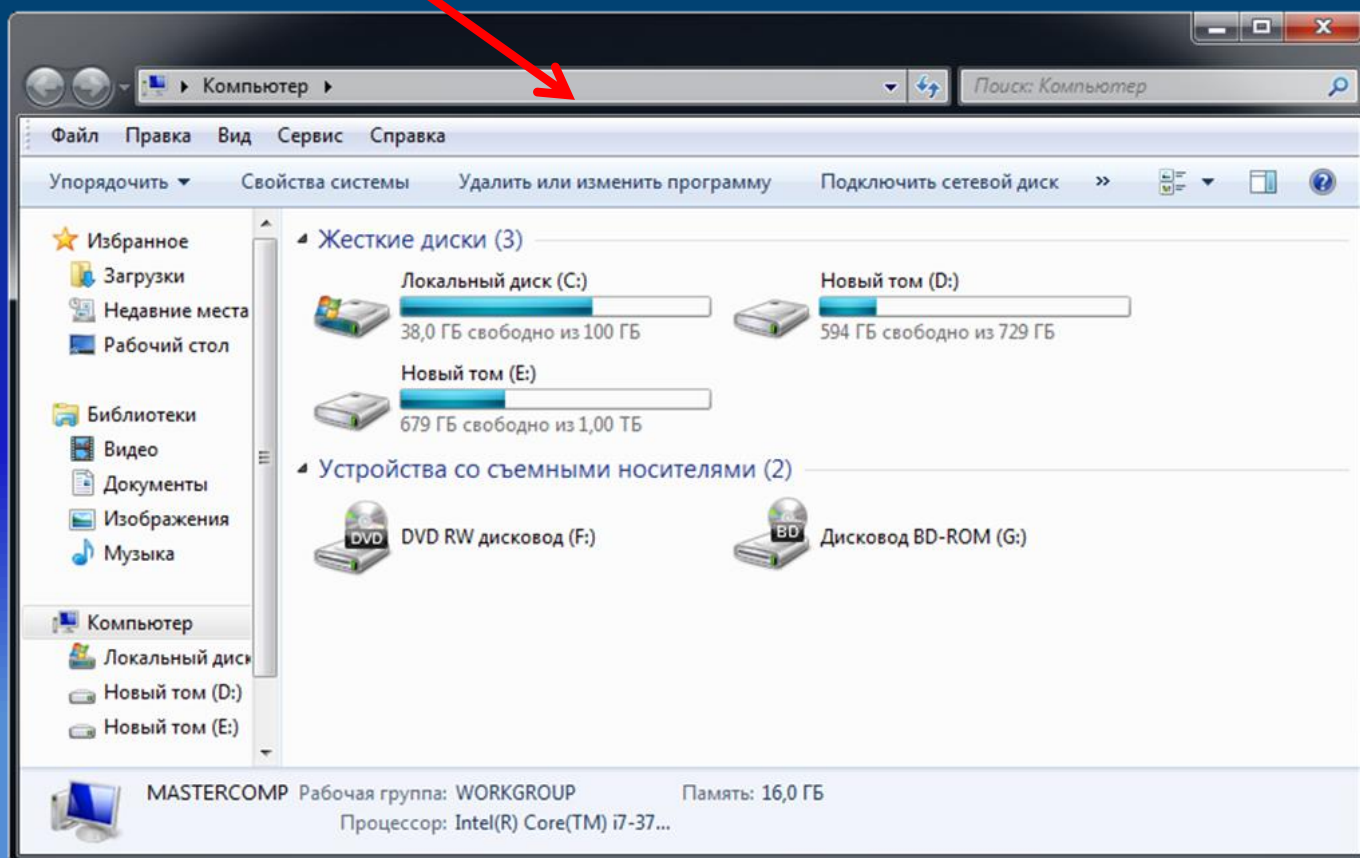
Компьютер

Поиск: Компьютер

Файл Правка Вид Сервис Справка

Упорядочить Свойства системы Удалить или изменить программу Подключить сетевой диск »

Избранное
Загрузки
Недавние места
Рабочий стол

Библиотеки
Видео
Документы
Изображения
Музыка

Компьютер
Локальный диск
Новый том (D:)
Новый том (E:)

Жесткие диски (3)

Локальный диск (C:)
38,0 ГБ свободно из 100 ГБ

Новый том (D:)
594 ГБ свободно из 729 ГБ

Новый том (E:)
679 ГБ свободно из 1,00 ТБ

Устройства со съемными носителями (2)

DVD
DVD RW дисковод (F:)

BD
Дисковод BD-ROM (G:)

MASTERCOMP Рабочая группа: WORKGROUP Память: 16,0 ГБ
Процессор: Intel(R) Core(TM) i7-37...